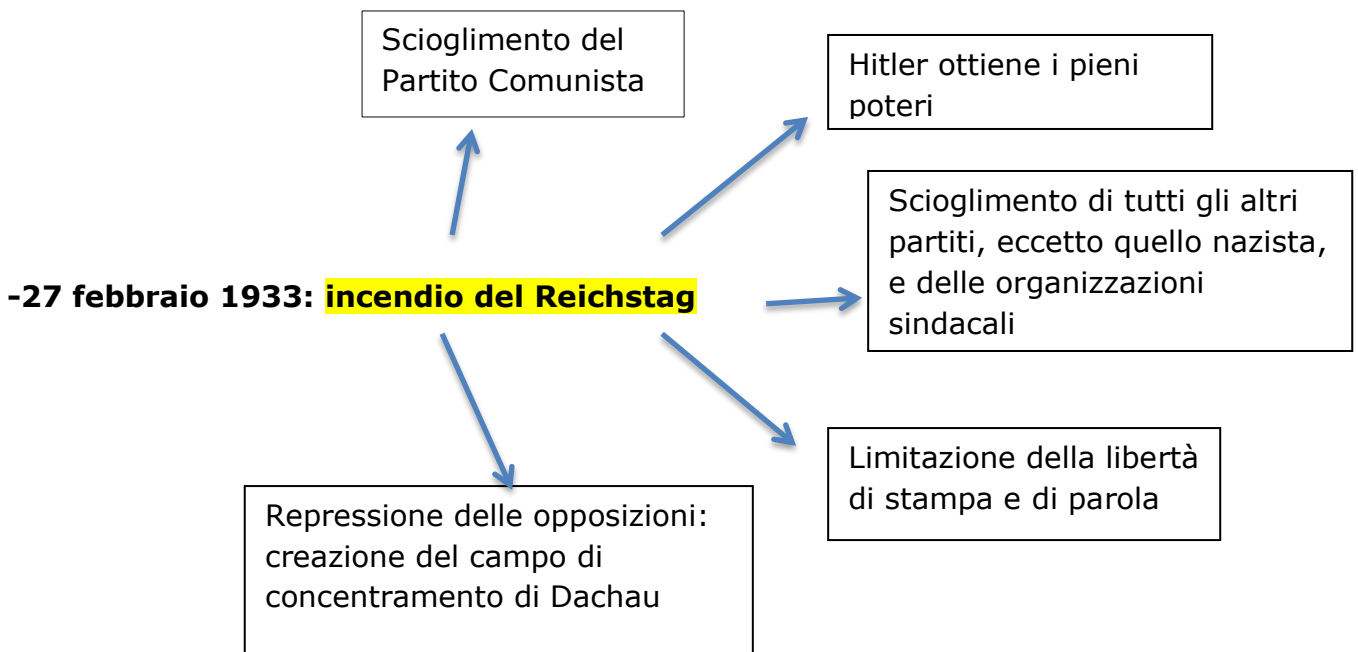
Scioglimento del Partito Comunista

Hitler ottiene i pieni poteri

Scioglimento di tutti gli altri partiti, eccetto quello nazista, e delle organizzazioni sindacali

**-27 febbraio 1933: incendio del Reichstag**

Limitazione della libertà di stampa e di parola

Repressione delle opposizioni: creazione del campo di concentramento di Dachau